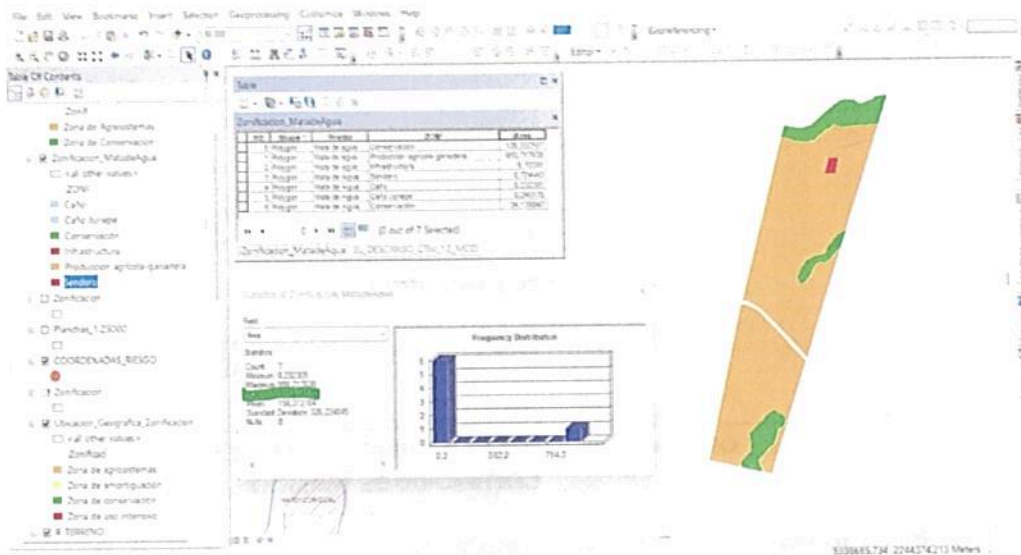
File Edit View Bookmarks Insert Selection Geoprocessing Customize Windows Help

Georeferencing

Editor

Table Of Contents

ZONIF

Zona de Agrosistemas

Zona de Conservacion

Zonificacion_MatadeAgua

<all other values>

ZONIF

Café

Café Juvenil

Conservación

Infraestructura

Produccion agricola ganadera

Sendero

Zonificacion

Planchas_1:25000

COORDENADAS_RIESGO

Zonificacion

Ubicacion_Geografica_Zonificacion

<all other values>

Zonificad

Zona de agrosistemas

Zona de amortiguación

Zona de conservación

Zona de uso intensivo

TERRENO

Table

Zonificacion_MatadeAgua

| FID | Shape * | Predio | ZONIF | Area |
|---|---|---|---|---|
| 1 | Polygon | Mata de agua | Conservación | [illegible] |
| 2 | Polygon | Mata de agua | Produccion agricola ganadera | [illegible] |
| 3 | Polygon | Mata de agua | Infraestructura | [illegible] |
| 4 | Polygon | Mata de agua | Sendero | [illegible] |
| 5 | Polygon | Mata de agua | Café | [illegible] |
| 6 | Polygon | Mata de agua | Café Juvenil | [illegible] |
| 7 | Polygon | Mata de agua | Conservación | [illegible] |

(0 out of 7 Selected)

Zonificacion_MatadeAgua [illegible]

Statistics of Zonificacion_MatadeAgua

Field

Area

Statistics

Count: 7
Minimum: 0,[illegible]
Maximum: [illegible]
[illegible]
Mean: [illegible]
Standard Deviation: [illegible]
Nulls: 0

Frequency Distribution

0.2

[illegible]

714.3

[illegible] Meters